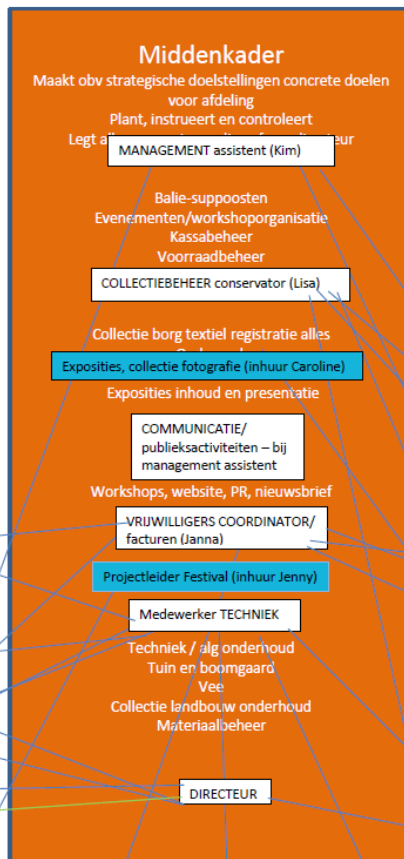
Middenkader
Maakt obv strategische doelstellingen concrete doelen voor afdeling
Plant, instrueert en controleert
Legt a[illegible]

MANAGEMENT assistent (Kim)

Balie-suppoosten
Evenementen/workshoporganisatie
Kassabeheer
Voorraadbeheer

COLLECTIEBEHEER conservator (Lisa)

Collectie borg textiel registratie alles
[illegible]

Exposities, collectie fotografie (inhuur Caroline)

Exposities inhoud en presentatie

COMMUNICATIE/ publieksactiviteiten – bij management assistent

Workshops, website, PR, nieuwsbrief

VRIJWILLIGERS COORDINATOR/ facturen (Janna)

Projectleider Festival (inhuur Jenny)

Medewerker TECHNIEK

Techniek / alg onderhoud
Tuin en boomgaard
Vee
Collectie landbouw onderhoud
Materiaalbeheer

DIRECTEUR